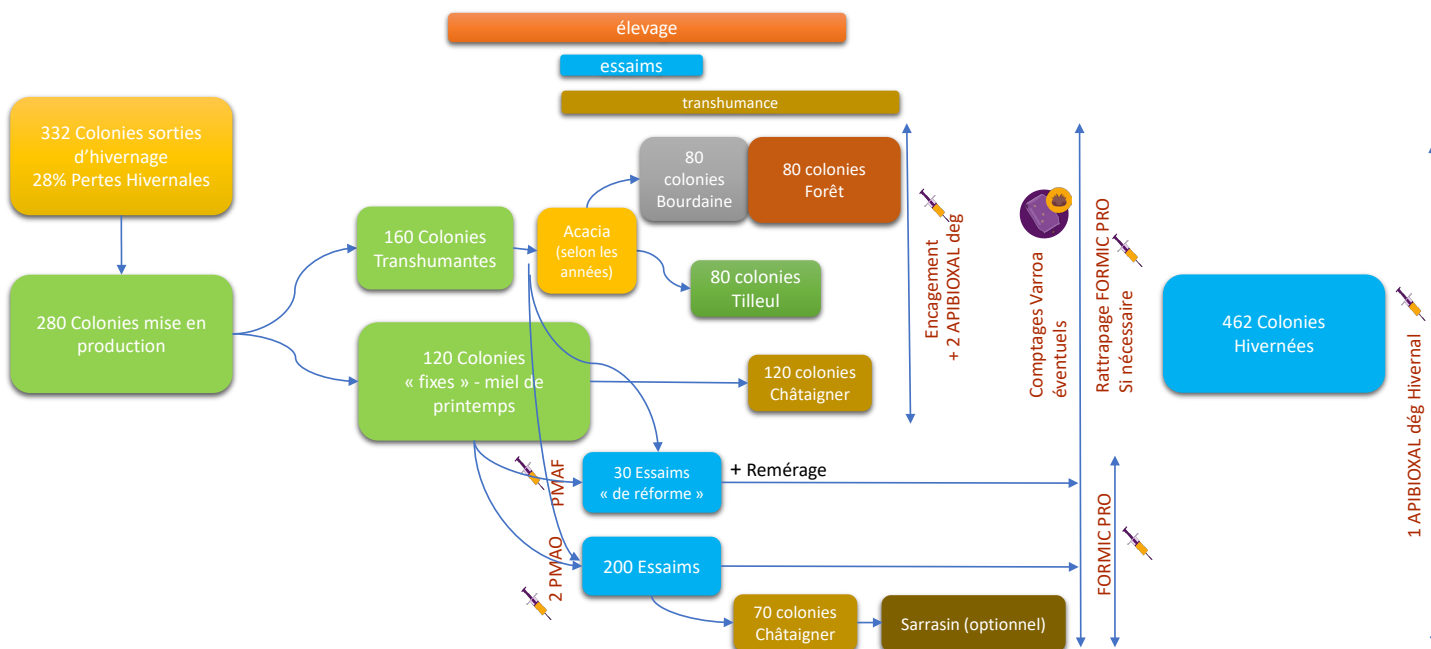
élevage

essaims

transhumance

332 Colonies sorties d'hivernage
28% Pertes Hivernales

280 Colonies mise en production

160 Colonies Transhumantes

Acacia
(selon les années)

80 colonies Bourdaine

80 colonies Forêt

80 colonies Tilleul

120 Colonies « fixes » - miel de printemps

120 colonies Châtaigner

30 Essaims « de réforme »

+ Remérage

200 Essaims

70 colonies Châtaigner

Sarrasin (optionnel)

PMAF

2 PMAO

Encagement
+ 2 APIBIOXAL deg

Comptages Varroa éventuels

Rattrapage FORMIC PRO
Si nécessaire

FORMIC PRO

462 Colonies Hivernées

1 APIBIOXAL dég Hivernal